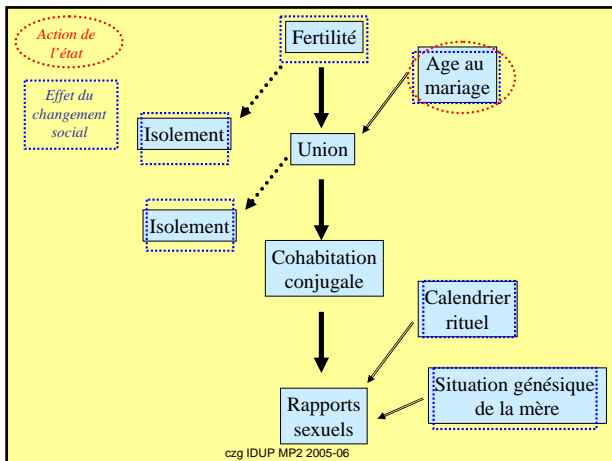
Action de l'état

Effet du changement social

Fertilité

Age au mariage

Isolement

Union

Isolement

Cohabitation conjugale

Calendrier rituel

Situation génésique de la mère

Rapports sexuels

czg IDUP MP2 2005-06